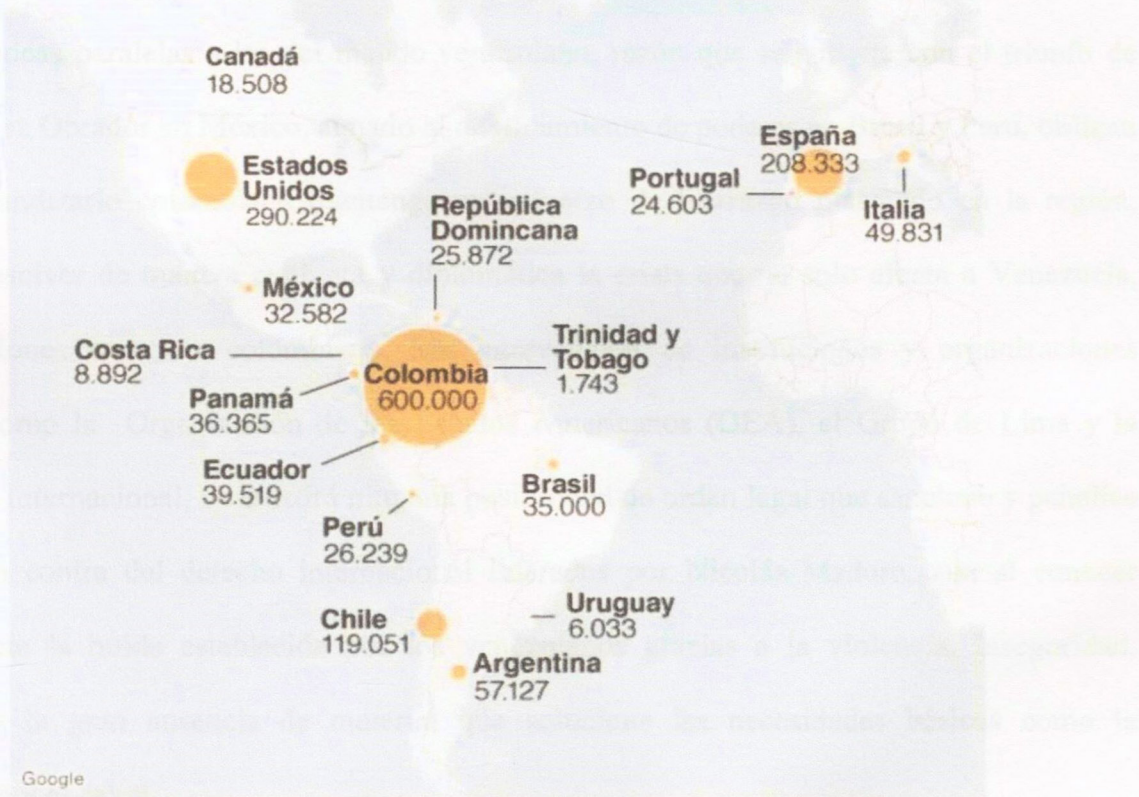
Canadá
18.508

Estados Unidos
290.224

España
208.333

Portugal
24.603

Italia
49.831

República Dominicana
25.872

México
32.582

Costa Rica
8.892

Trinidad y Tobago
1.743

Panamá
36.365

Colombia
600.000

Ecuador
39.519

Brasil
35.000

Perú
26.239

Chile
119.051

Uruguay
6.033

Argentina
57.127

Google